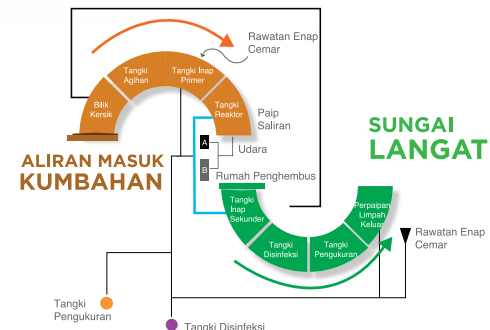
Rawatan Enap Cemar

Tangki Agihan

Tangki Inap Primer

Bilik Kersik

Tangki Reaktor

Paip Saliran

A

Udara

B

Rumah Penghembus

ALIRAN MASUK KUMBAHAN

SUNGAI LANGAT

Tangki Inap Sekunder

Perpaipan Limpah Keluar

Tangki Disinfeksi

Tangki Pengukuran

Rawatan Enap Cemar

Tangki Pengukuran

Tangki Disinfeksi